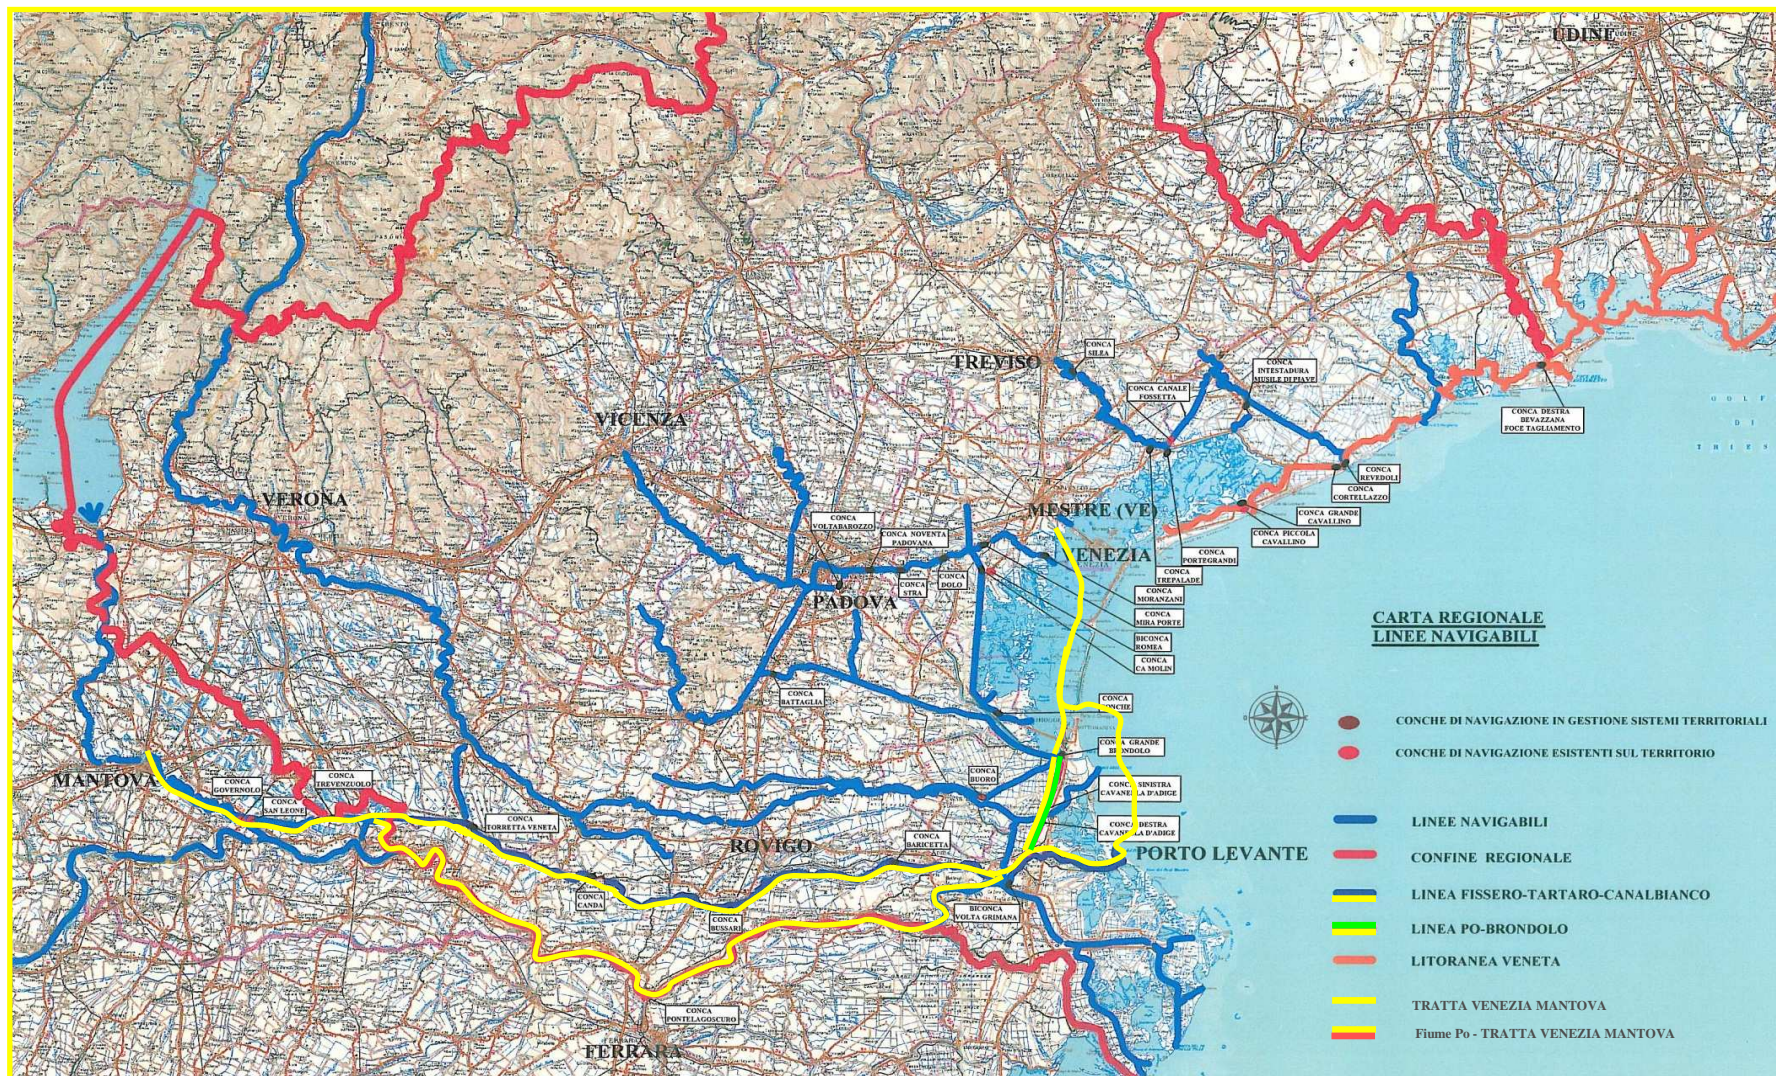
UDINE
TREVISO
CONCA SILEA
CONCA CANALE FOSSETTA
CONCA INTESTADURA MUSILE DI PIAVE
CONCA DESTRA BEVAZZANA FOCE TAGLIAMENTO
GOLF
VICENZA
VERONA
CONCA VOLTABAROZZO
CONCA NOVENTA PADOVANA
CONCA STRA
CONCA DOLO
MESTRE (VE)
VENEZIA
CONCA PORTEGRANDI
CONCA TREPALADE
CONCA MORANZANI
CONCA MIRA PORTE
BICONCA ROMEA
CONCA CA MOLIN
CONCA REVEDOLI
CONCA CORTELLAZZO
CONCA GRANDE CAVALLINO
CONCA PICCOLA CAVALLINO
PADOVA
CARTA REGIONALE LINEE NAVIGABILI
CONCA BATTAGLIA
CONCA CONCHE
CONCA GRANDE BRONDOLO
CONCHE DI NAVIGAZIONE IN GESTIONE SISTEMI TERRITORIALI
CONCHE DI NAVIGAZIONE ESISTENTI SUL TERRITORIO
MANTOVA
CONCA GOVERNOLO
CONCA SAN LEONE
CONCA TREVENZUOLO
CONCA TORRETTA VENETA
CONCA BUORO
CONCA SINISTRA CAVANELLA D'ADIGE
CONCA DESTRA CAVANELLA D'ADIGE
CONCA BARICETTA
ROVIGO
PORTO LEVANTE
LINEE NAVIGABILI
CONFINE REGIONALE
LINEA FISSERO-TARTARO-CANALBIANCO
LINEA PO-BRONDOLO
LITORANEA VENETA
TRATTA VENEZIA MANTOVA
Fiume Po - TRATTA VENEZIA MANTOVA
CONCA CANDA
CONCA BUSSARI
BICONCA VOLTA GRIMANA
CONCA PONTELAGOSCURO
FERRARA